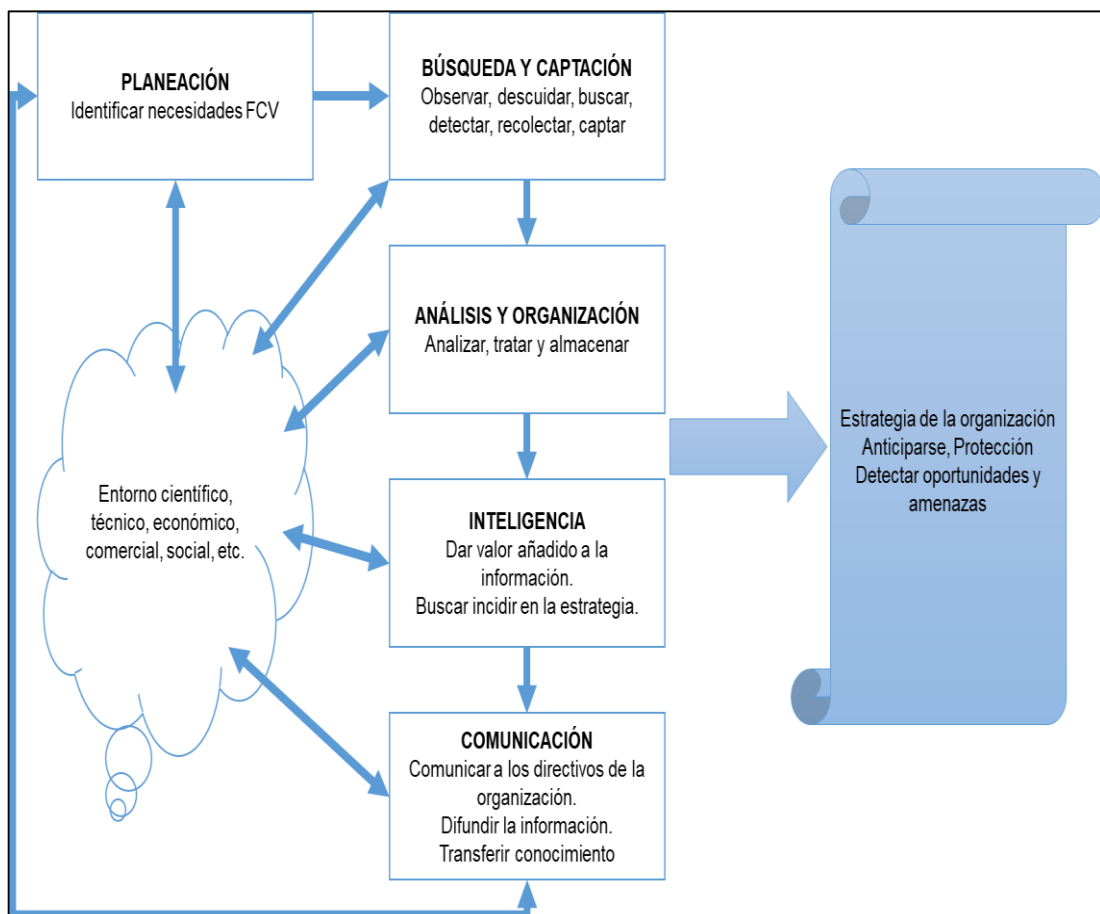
PLANEACIÓN
Identificar necesidades FCV

BÚSQUEDA Y CAPTACIÓN
Observar, descuidar, buscar, detectar, recolectar, captar

ANÁLISIS Y ORGANIZACIÓN
Analizar, tratar y almacenar

Entorno científico, técnico, económico, comercial, social, etc.

INTELIGENCIA
Dar valor añadido a la información.
Buscar incidir en la estrategia.

COMUNICACIÓN
Comunicar a los directivos de la organización.
Difundir la información.
Transferir conocimiento

Estrategia de la organización
Anticiparse, Protección
Detectar oportunidades y amenazas